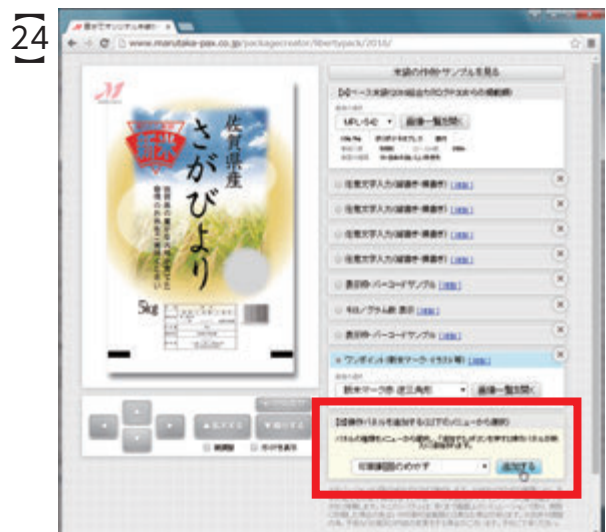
24

www.marutaka-pax.co.jp/packagecreator/libertypack/2016/

佐賀県産
さがびより

5kg

米袋の作例・サンプルを見る

MFL-540

任意文字入力(縦書き・横書き)
任意文字入力(縦書き・横書き)
任意文字入力(縦書き・横書き)
任意文字入力(縦書き・横書き)
表示枠・バーコードサンプル
キロ/グラム数 表示
表示枠・バーコードサンプル
ワンポイント(新米マーク・イラスト等)

新米マーク赤(逆三角形)
画像一覧を開く

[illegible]
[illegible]
追加する